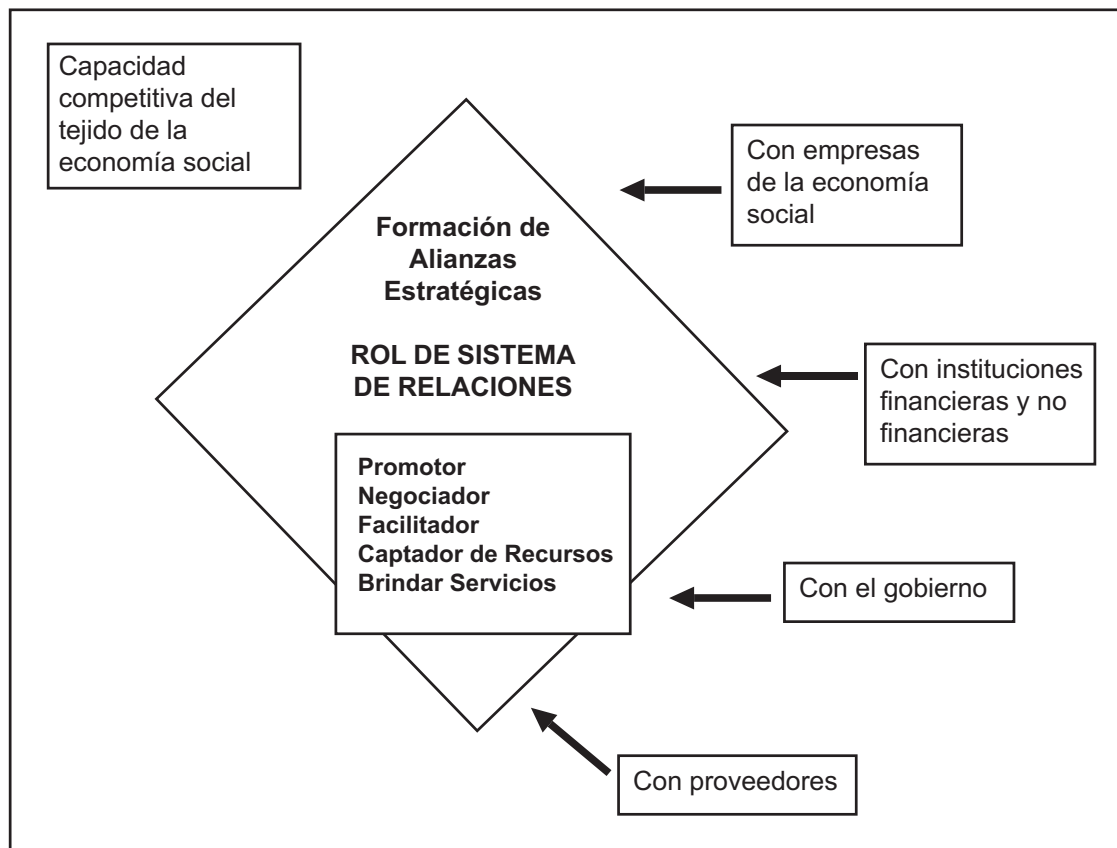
Capacidad competitiva del tejido de la economía social

Con empresas de la economía social

Formación de Alianzas Estratégicas

ROL DE SISTEMA DE RELACIONES

Con instituciones financieras y no financieras

Promotor
Negociador
Facilitador
Captador de Recursos
Brindar Servicios

Con el gobierno

Con proveedores